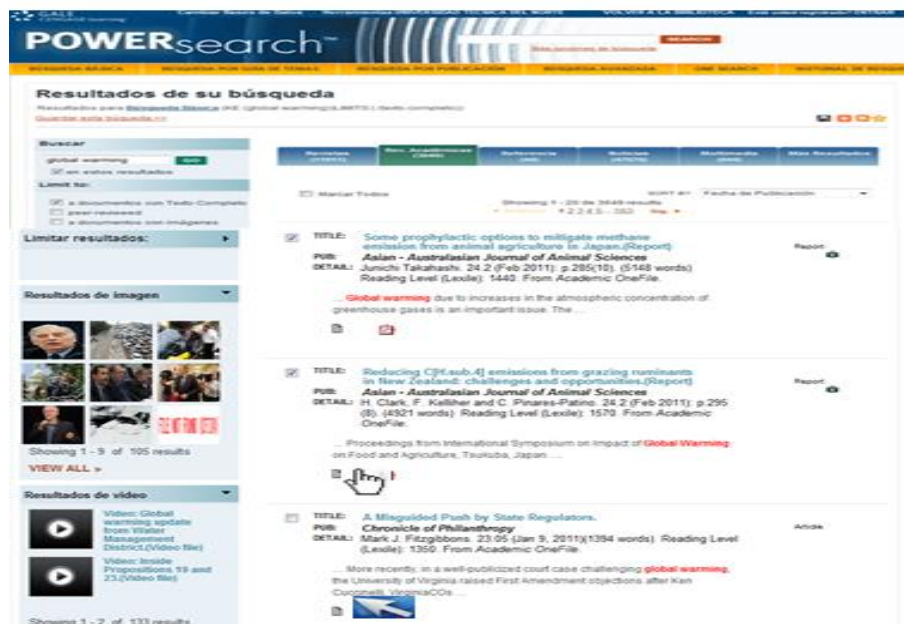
GALE CENGAGE Learning   Cambiar Bases de Datos   Herramientas UNIVERSIDAD TECNICA DEL NORTE   VOLVER A LA BIBLIOTECA   Esta usted registrado? ENTRAR

POWERsearch™

SEARCH

Más opciones de búsqueda

BÚSQUEDA BÁSICA   BÚSQUEDA POR GUÍA DE TEMAS   BÚSQUEDA POR PUBLICACIÓN   BÚSQUEDA AVANZADA   ONE SEARCH   HISTORIAL DE BÚSQUEDA

Resultados de su búsqueda

Resultados para Búsqueda Básica (KE (global warming)(LIMITS:) texto completo))

Guardar esta búsqueda >>

Buscar

global warming   GO

en estos resultados

Limit to:

a documentos con Texto Completo

peer-reviewed

a documentos con imágenes

Limitar resultados:

Resultados de imagen

Showing 1 - 9 of 105 results

VIEW ALL »

Resultados de video

Video: Global warming update from Water Management District.(Video file)

Video: Inside Propositions 19 and 23.(Video file)

Showing 1 - 2 of 133 results

Revistas (1551) | Rev. Académicas (3649) | Referencia (88) | Noticias (4778) | Multimedia (888) | Más Resultados

Marcar Todos

SORT BY: Fecha de Publicación

Showing 1 - 20 de 3649 results

1 2 3 4 5 ... 183 Sig.

TITLE: Some prophylactic options to mitigate methane emission from animal agriculture in Japan.(Report)
PUB: Asian - Australasian Journal of Animal Sciences
DETAIL: Junichi Takahashi. 24.2 (Feb 2011): p.285(10). (5148 words) Reading Level (Lexile): 1440. From Academic OneFile.

... Global warming due to increases in the atmospheric concentration of greenhouse gases is an important issue. The ...

Report

TITLE: Reducing C[H.sub.4] emissions from grazing ruminants in New Zealand: challenges and opportunities.(Report)
PUB: Asian - Australasian Journal of Animal Sciences
DETAIL: H. Clark, F. Kelliher and C. Pinares-Patino. 24.2 (Feb 2011): p.295 (8). (4921 words) Reading Level (Lexile): 1570. From Academic OneFile.

... Proceedings from International Symposium on Impact of Global Warming on Food and Agriculture, Tsukuba, Japan. ...

Report

TITLE: A Misguided Push by State Regulators.
PUB: Chronicle of Philanthropy
DETAIL: Mark J. Fitzgibbons. 23.05 (Jan 9, 2011)(1394 words). Reading Level (Lexile): 1350. From Academic OneFile.

... More recently, in a well-publicized court case challenging global warming, the University of Virginia raised First Amendment objections after Ken Cuccinelli, Virginia's ...

Article